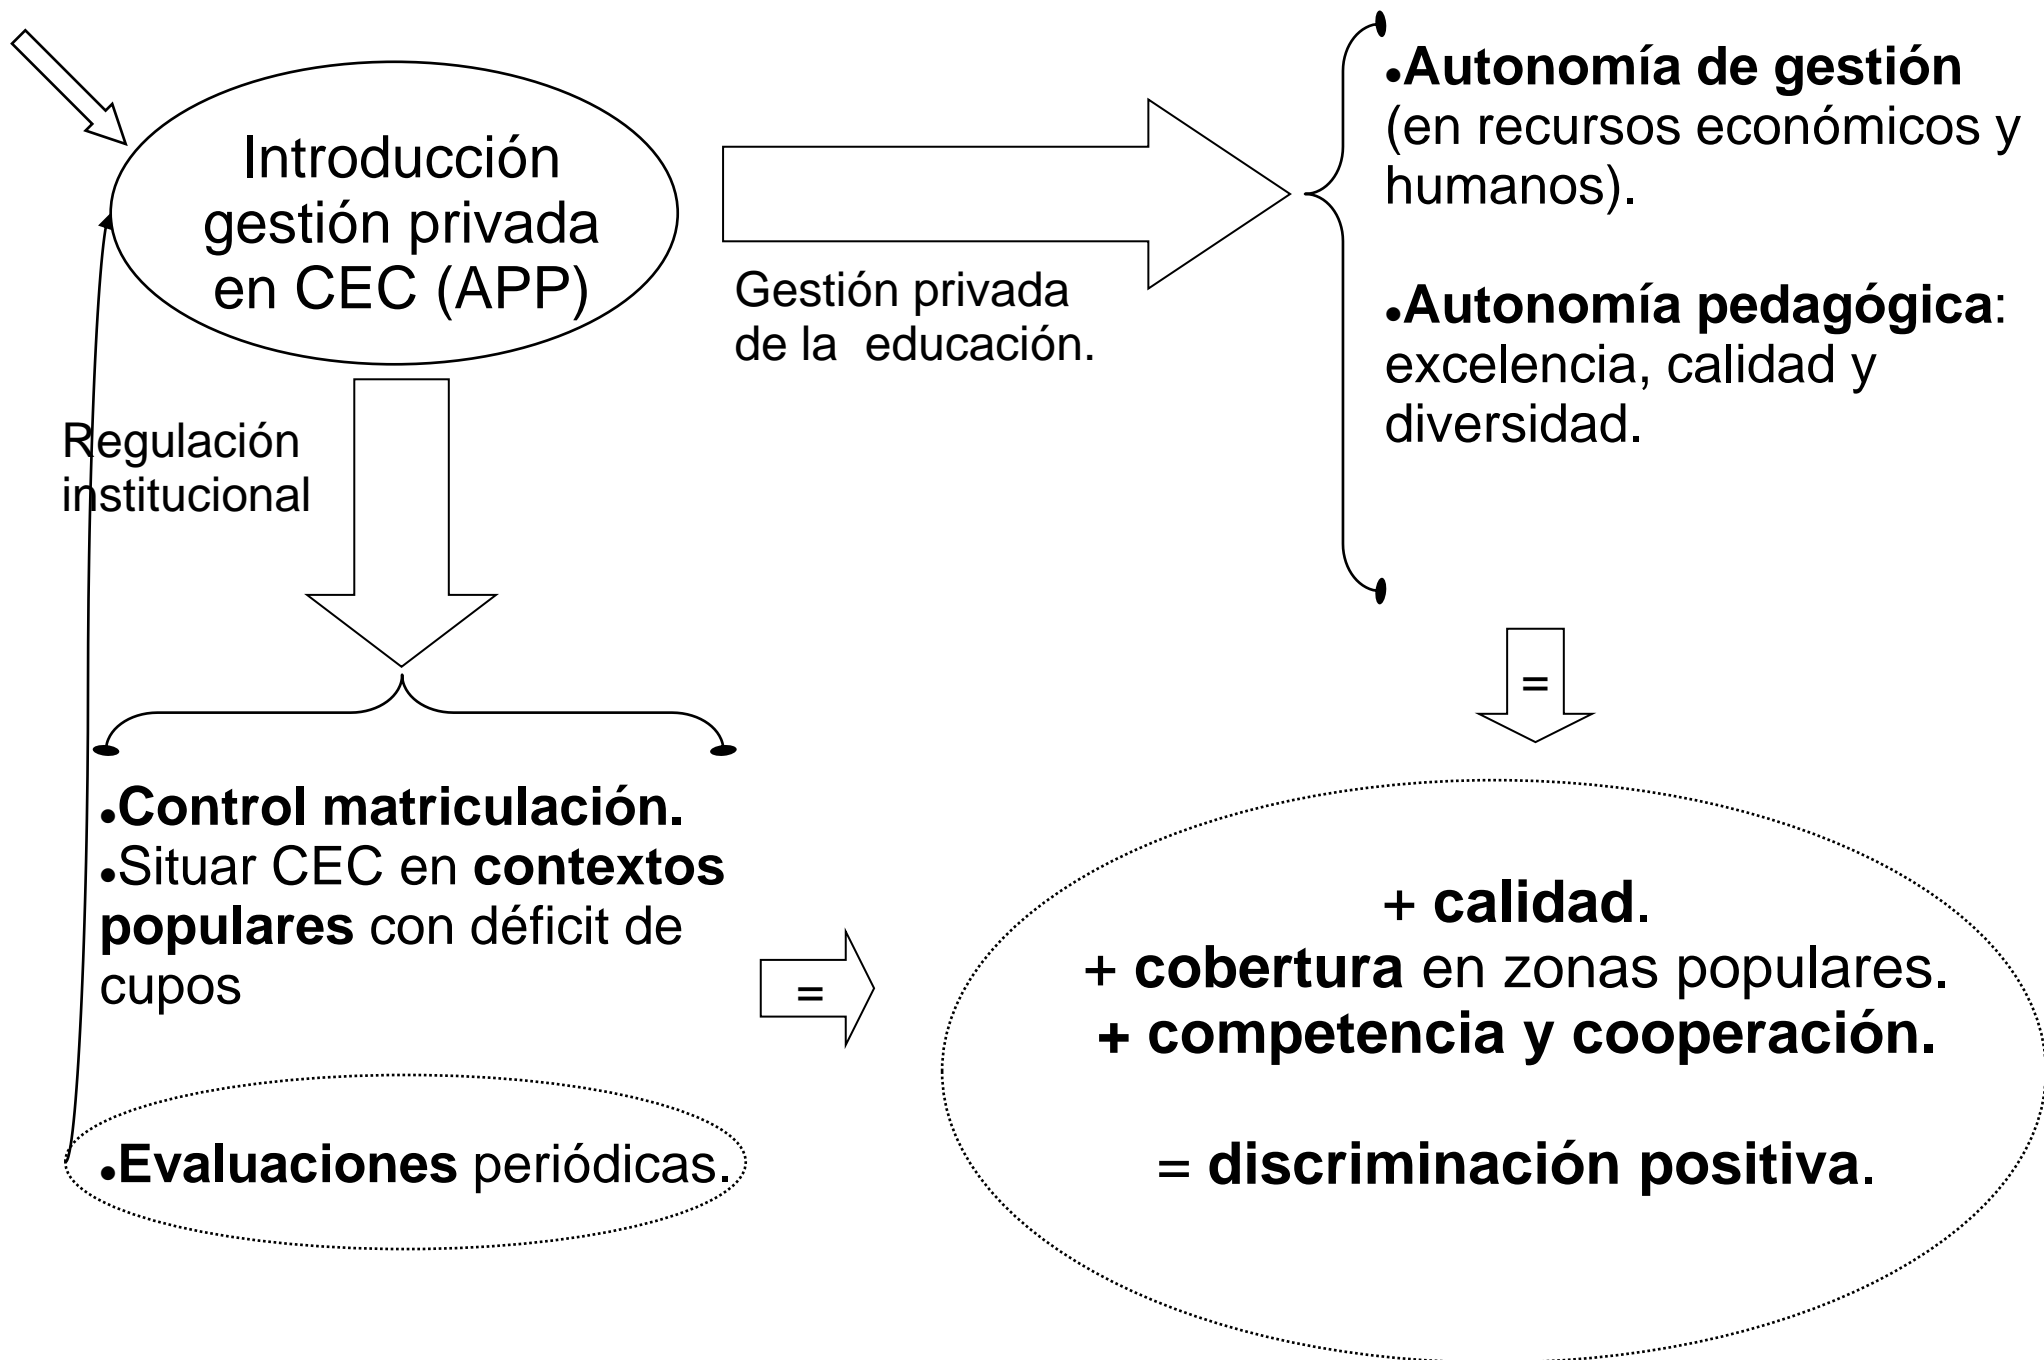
Introducción gestión privada en CEC (APP)

Gestión privada de la educación.

•Autonomía de gestión (en recursos económicos y humanos).

•Autonomía pedagógica: excelencia, calidad y diversidad.

Regulación institucional

=

•Control matriculación.
•Situar CEC en contextos populares con déficit de cupos

•Evaluaciones periódicas.

=

+ calidad.
+ cobertura en zonas populares.
+ competencia y cooperación.

= discriminación positiva.